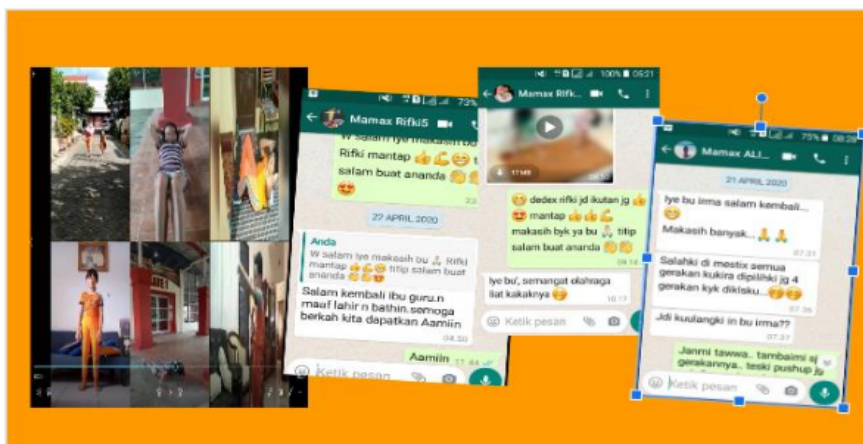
73%

Mamax Rifki5

W salam iye makasih bu Rifki mantap titip salam buat ananda

22 APRIL 2020

Anda
W salam iye makasih bu Rifki mantap titip salam buat ananda

Salam kembali ibu guru.n maaf lahir n bathin.semoga berkah kita dapatkan Aamiin

04.30

Aamiin

Ketik pesan

100% 09:21

Mamax Rifki

dedex rifki jd ikutan jg mantap makasih byk ya bu titip salam buat ananda

09.14

Iye bu', semangat olahraga liat kakaknya

10.17

Ketik pesan

75% 08:28

Mamax ALI

21 APRIL 2020

Iye bu irma salam kembali...

Makasih banyak...

07.31

Salahki di mestix semua gerakan kukira dipilihki jg 4 gerakan kyk dikisku...

07.36

Jdi kuulangki in bu irma??

07.37

Janmi tawwa.. tambaimi aja gerakannya.. teski pushup jg

Ketik pesan